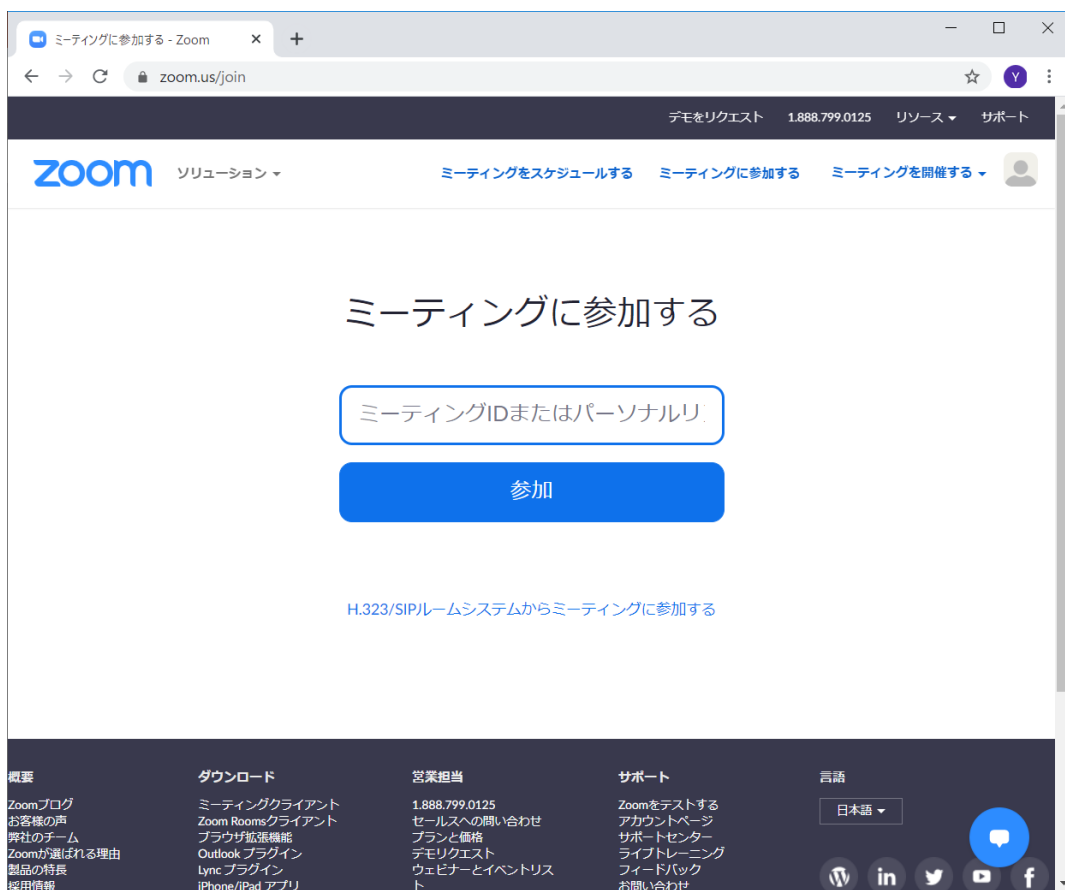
ミーティングに参加する - Zoom
zoom.us/join
Y

デモをリクエスト 1.888.799.0125 リソース サポート

zoom ソリューション
ミーティングをスケジュールする ミーティングに参加する ミーティングを開催する

ミーティングに参加する

ミーティングIDまたはパーソナルリ

参加

H.323/SIPルームシステムからミーティングに参加する

概要
Zoomブログ
お客様の声
弊社のチーム
Zoomが選ばれる理由
製品の特長
採用情報

ダウンロード
ミーティングクライアント
Zoom Roomsクライアント
ブラウザ拡張機能
Outlook プラグイン
Lync プラグイン
iPhone/iPad アプリ

営業担当
1.888.799.0125
セールスへの問い合わせ
プランと価格
デモリクエスト
ウェビナーとイベントリスト
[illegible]

サポート
Zoomをテストする
アカウントページ
サポートセンター
ライブトレーニング
フィードバック
お問い合わせ

言語
日本語